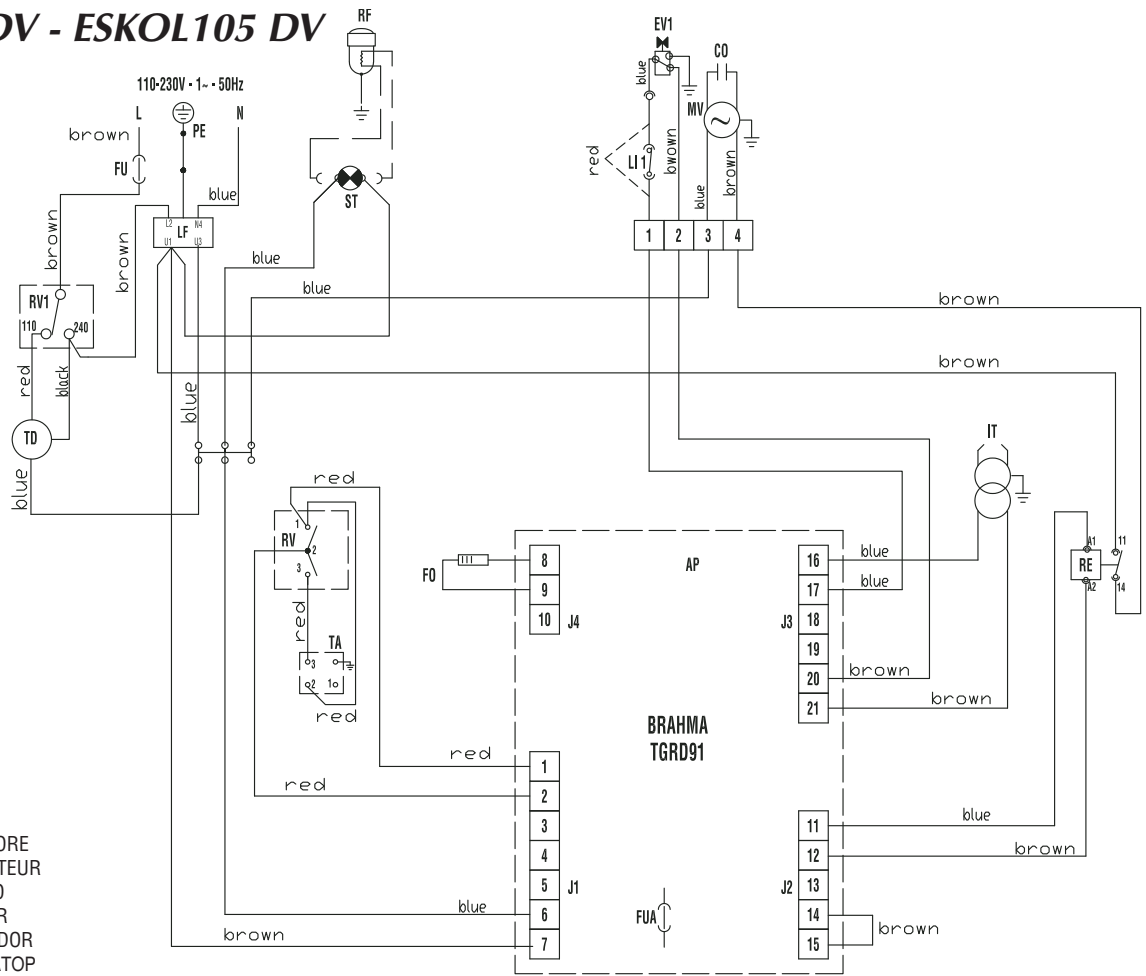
DV - ESKOL105 DV

RF

110-230V • 1~ • 50Hz

L PE N

brown

FU

blue

L2 N4 LF U1 U3

ST

brown

brown

RV1

110 240

red black

TD

blue

blue

blue

blue

EV1

blue

CO

MV

red

LI 1

bwown

blue

brown

1 2 3 4

brown

brown

IT

red

1 RV 2 3

red

TA 3 2 1

red

FO

8 9 10 J4

AP

16 17 J3 18 19 20 21

blue

blue

brown

brown

RE A1 A2 11 14

BRAHMA TGRD91

red

red

1 2 3 4 5 J1 6 7

blue

brown

FUA

11 12 J2 13 14 15

blue

brown

brown

ORE
TEUR
O
R
DOR
TOP